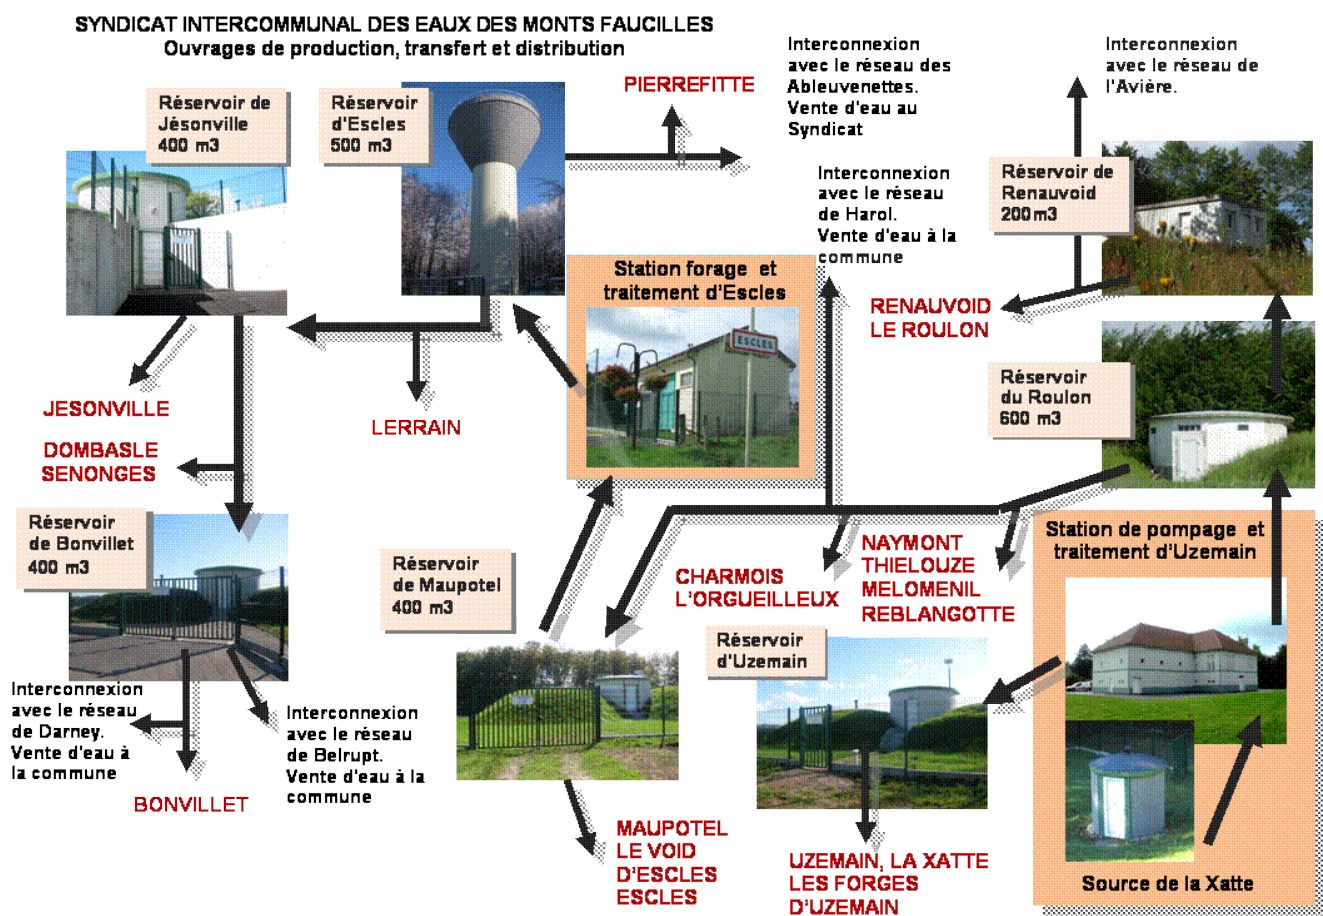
SYNDICAT INTERCOMMUNAL DES EAUX DES MONTS FAUCILLES
Ouvrages de production, transfert et distribution

Réservoir de Jésonville 400 m3

Réservoir d'Escles 500 m3

PIERREFITTE

Interconnexion avec le réseau des Ableuvenettes. Vente d'eau au Syndicat

Interconnexion avec le réseau de l'Avière.

Interconnexion avec le réseau de Harol. Vente d'eau à la commune

Réservoir de Renauvoid 200 m3

Station forage et traitement d'Escles

ESCLES

RENAUVOID
LE ROULON

JESONVILLE

LERRAIN

Réservoir du Roulon 600 m3

DOMBASLE
SENONGES

Réservoir de Bonvillet 400 m3

Réservoir de Maupotel 400 m3

Station de pompage et traitement d'Uzemain

NAYMONT
THIELOUZE
MELOMENIL
REBLANGOTTE

CHARMOIS
L'ORGUEILLEUX

Réservoir d'Uzemain

Interconnexion avec le réseau de Darney. Vente d'eau à la commune

Interconnexion avec le réseau de Belrupt. Vente d'eau à la commune

BONVILLET

MAUPOTEL
LE VOID
D'ESCLES
ESCLES

UZEMAIN, LA XATTE
LES FORGES
D'UZEMAIN

Source de la Xatte